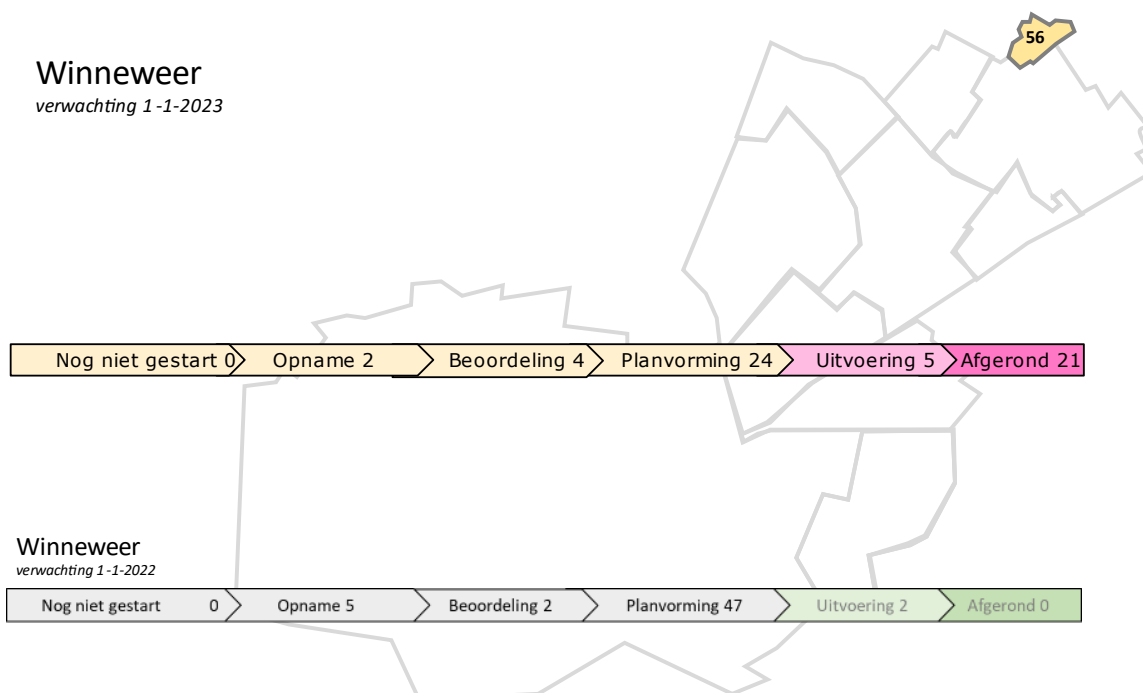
56

Winneweer
*verwachting 1 -1-2023*

Nog niet gestart 0 Opname 2 Beoordeling 4 Planvorming 24 Uitvoering 5 Afgerond 21

Winneweer
*verwachting 1 -1-2022*

Nog niet gestart 0 Opname 5 Beoordeling 2 Planvorming 47 Uitvoering 2 Afgerond 0